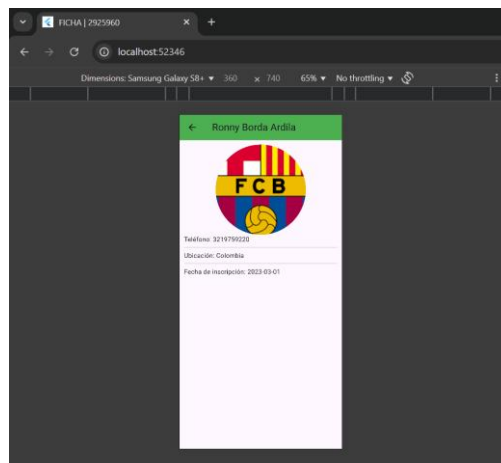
FICHA | 2925960
×
+
←
→
C
localhost:52346
Dimensions: Samsung Galaxy S8+ ▾ 360 × 740 65% ▾ No throttling ▾
←
Ronny Borda Ardila
F C B
Teléfono: 3219750220
Ubicación: Colombia
Fecha de inscripción: 2023-03-01